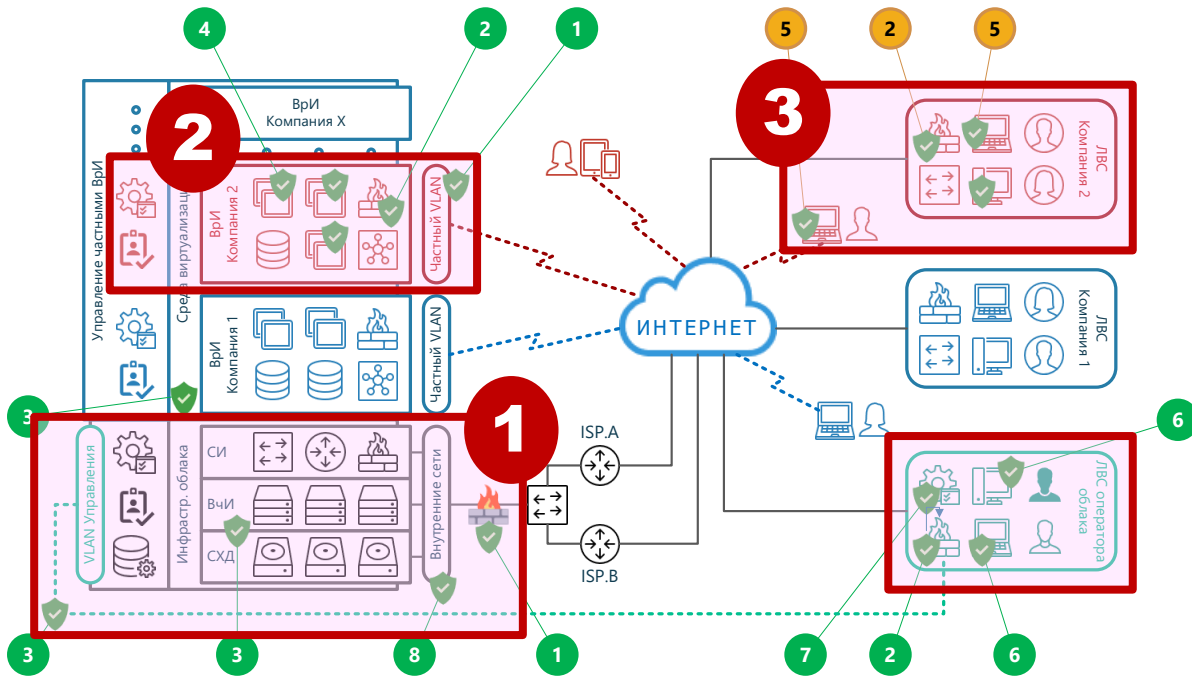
4
2
1
5
2
5
3
ВрИ
Компания X
2
Управление частными ВрИ
Среда виртуализации
ВрИ
Компания 2
Частный VLAN
ЛВС
Компания 2
ИНТЕРНЕТ
ВрИ
Компания 1
Частный VLAN
ЛВС
Компания 1
3
1
VLAN Управления
Инфрастр. облака
СИ
ВчИ
СХД
Внутренние сети
ISP.A
ISP.B
6
ЛВС оператора
облака
3
3
8
1
7
2
6